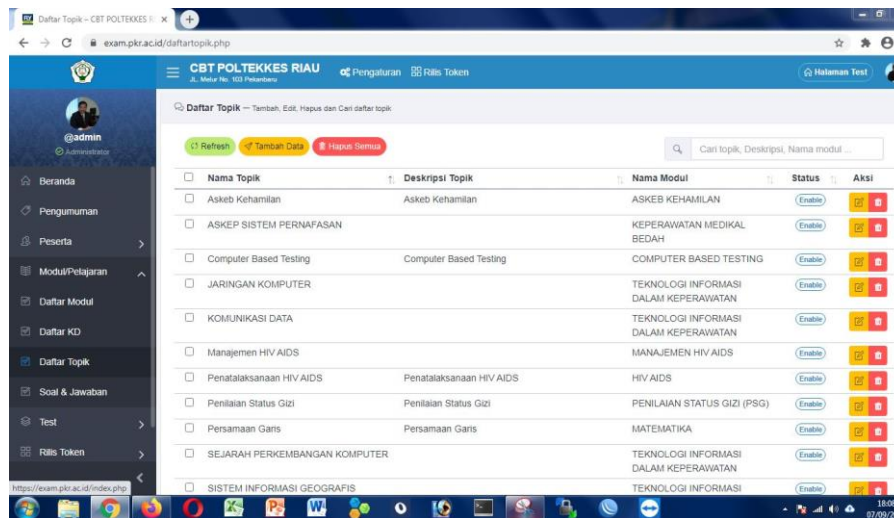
Daftar Topik – CBT POLTEKKES R ×

exam.pkr.ac.id/daftartopik.php

CBT POLTEKKES RIAU
Jl. Melur No. 103 Pekanbaru

Pengaturan Rilis Token

Halaman Test

@admin
Administrator

Beranda
Pengumuman
Peserta
Modul/Pelajaran
Daftar Modul
Daftar KD
Daftar Topik
Soal & Jawaban
Test
Rilis Token

Daftar Topik — Tambah, Edit, Hapus dan Cari daftar topik

Refresh Tambah Data Hapus Semua

Cari topik, Deskripsi, Nama modul ...

| | Nama Topik | Deskripsi Topik | Nama Modul | Status | Aksi |
|---|---|---|---|---|---|
| | Askeb Kehamilan | Askeb Kehamilan | ASKEB KEHAMILAN | Enable | |
| | ASKEP SISTEM PERNAFASAN | | KEPERAWATAN MEDIKAL BEDAH | Enable | |
| | Computer Based Testing | Computer Based Testing | COMPUTER BASED TESTING | Enable | |
| | JARINGAN KOMPUTER | | TEKNOLOGI INFORMASI DALAM KEPERAWATAN | Enable | |
| | KOMUNIKASI DATA | | TEKNOLOGI INFORMASI DALAM KEPERAWATAN | Enable | |
| | Manajemen HIV AIDS | | MANAJEMEN HIV AIDS | Enable | |
| | Penatalaksanaan HIV AIDS | Penatalaksanaan HIV AIDS | HIV AIDS | Enable | |
| | Penilaian Status Gizi | Penilaian Status Gizi | PENILAIAN STATUS GIZI (PSG) | Enable | |
| | Persamaan Garis | Persamaan Garis | MATEMATIKA | Enable | |
| | SEJARAH PERKEMBANGAN KOMPUTER | | TEKNOLOGI INFORMASI DALAM KEPERAWATAN | Enable | |
| | SISTEM INFORMASI GEOGRAFIS | | TEKNOLOGI INFORMASI | Enable | |

https://exam.pkr.ac.id/index.php

18:0
07/09/2